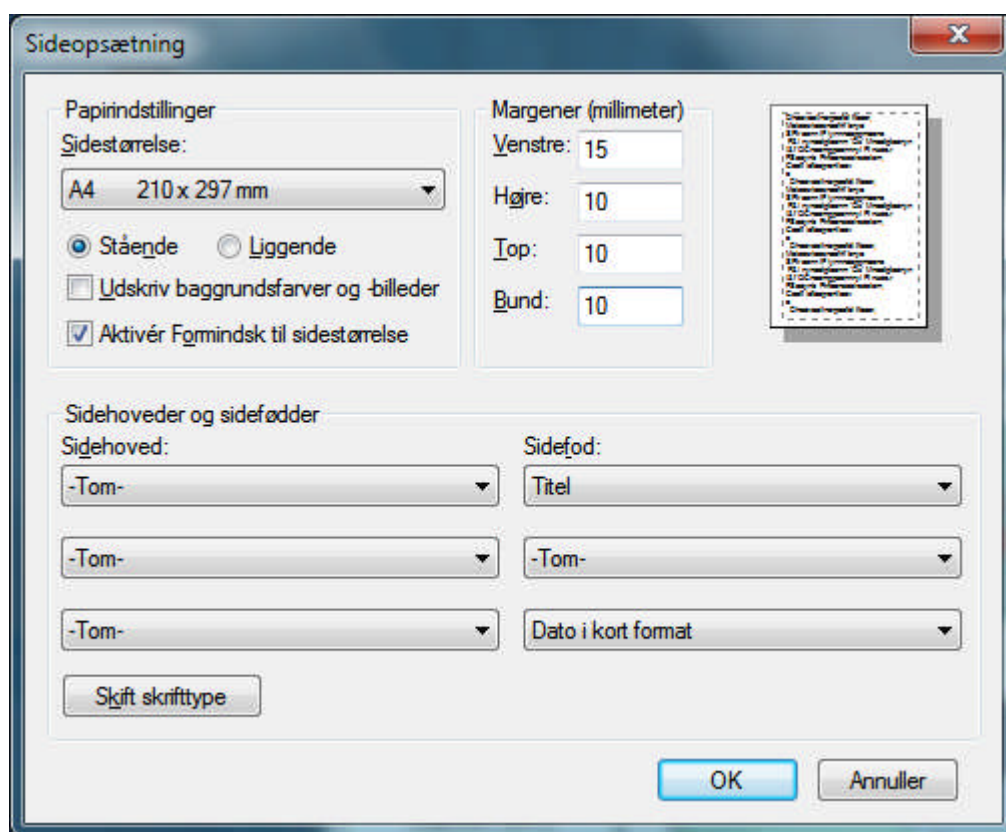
Sideopsætning

Papirindstillinger
Sidestørrelse:
A4 210 x 297 mm
Stående
Liggende
Udskriv baggrundsfarver og -billeder
Aktivér Formindsk til sidestørrelse

Margener (millimeter)
Venstre: 15
Højre: 10
Top: 10
Bund: 10

Sidehoveder og sidefødder
Sidehoved:
-Tom-
-Tom-
-Tom-
Sidefod:
Titel
-Tom-
Dato i kort format
Skift skrifttype

OK
Annuller